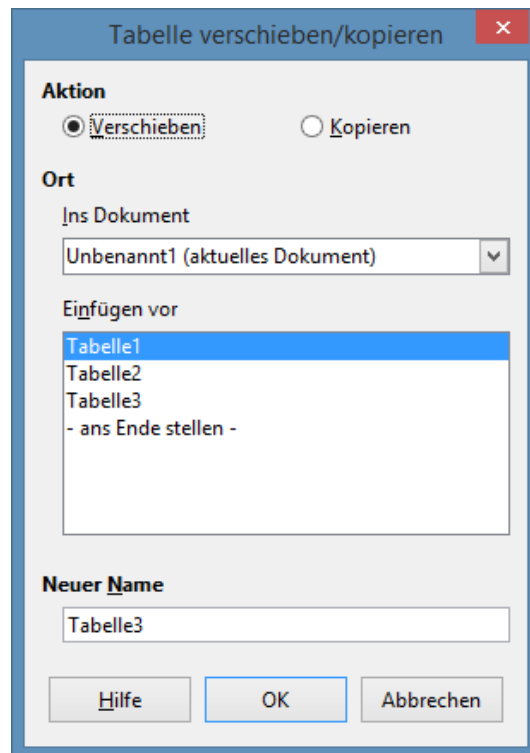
Tabelle verschieben/kopieren

Aktion

Verschieben

Kopieren

Ort

Ins Dokument

Unbenannt1 (aktuelles Dokument)

Einfügen vor

Tabelle1
Tabelle2
Tabelle3
- ans Ende stellen -

Neuer Name

Tabelle3

Hilfe

OK

Abbrechen